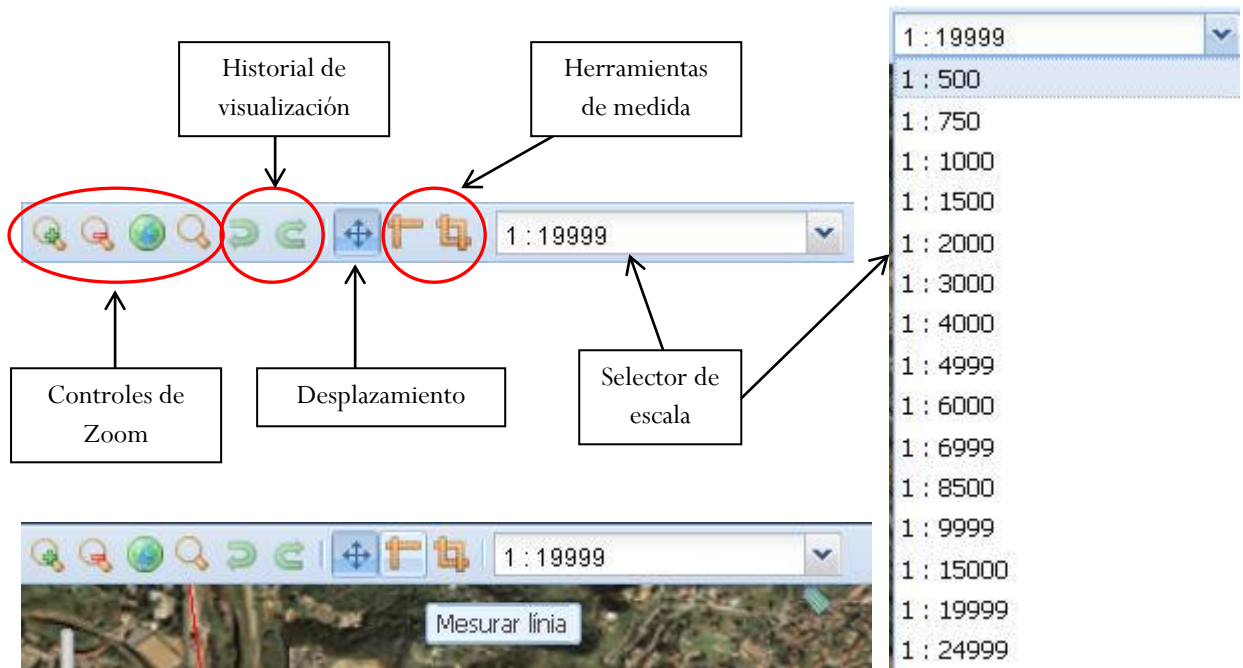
Historial de visualización

Herramientas de medida

1 : 19999

Controles de Zoom

Desplazamiento

Selector de escala

1 : 19999

Mesurar línia

1 : 19999
1 : 500
1 : 750
1 : 1000
1 : 1500
1 : 2000
1 : 3000
1 : 4000
1 : 4999
1 : 6000
1 : 6999
1 : 8500
1 : 9999
1 : 15000
1 : 19999
1 : 24999